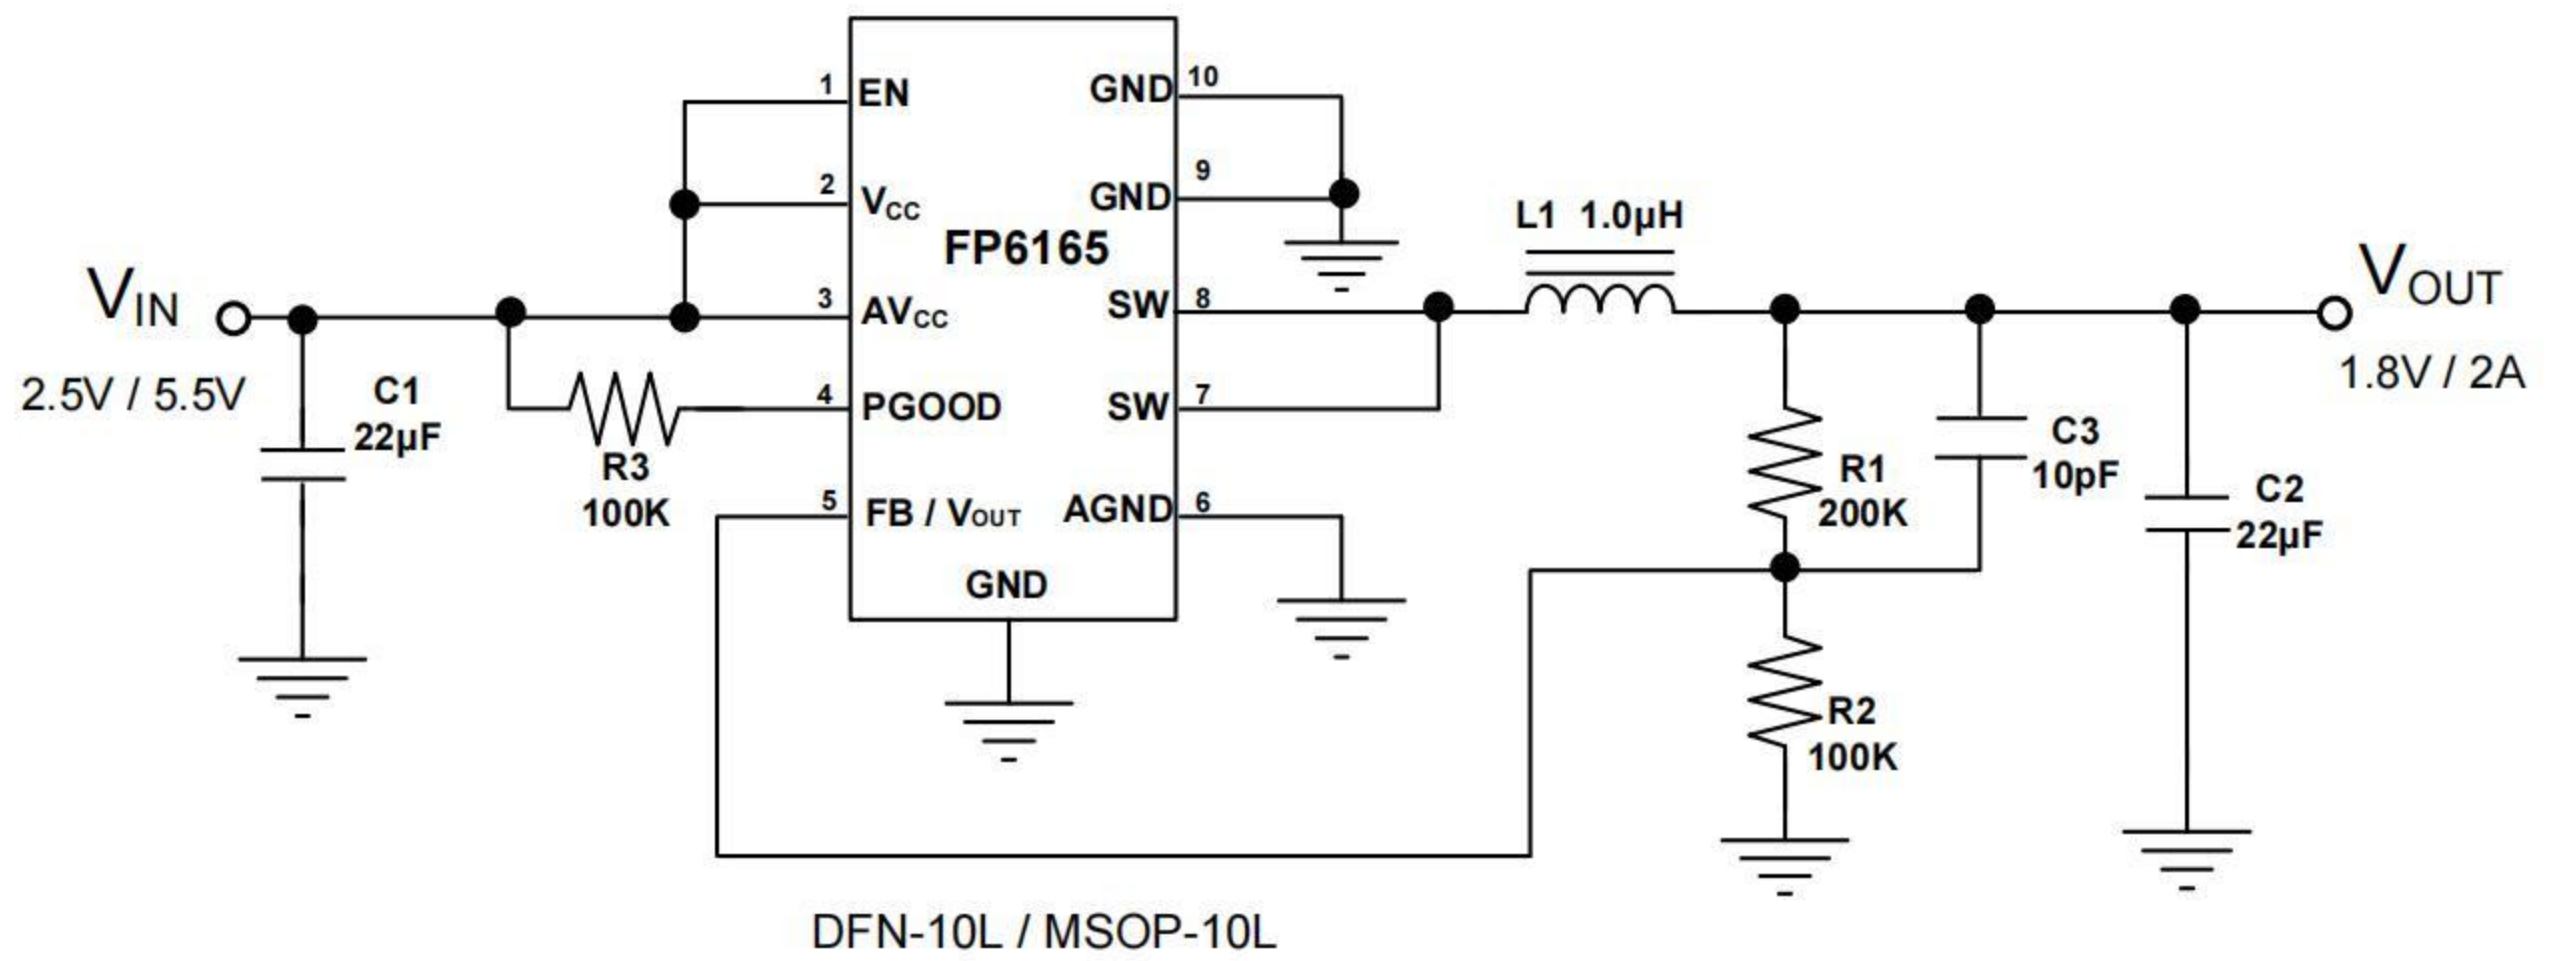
1 EN
2 $V_{CC}$
3 $AV_{CC}$
4 PGOOD
5 FB / $V_{OUT}$
GND 10
GND 9
SW 8
SW 7
AGND 6
FP6165
GND

$V_{IN}$
2.5V / 5.5V
C1
22µF
R3
100K

L1 1.0µH

$V_{OUT}$
1.8V / 2A
R1
200K
C3
10pF
C2
22µF
R2
100K

DFN-10L / MSOP-10L